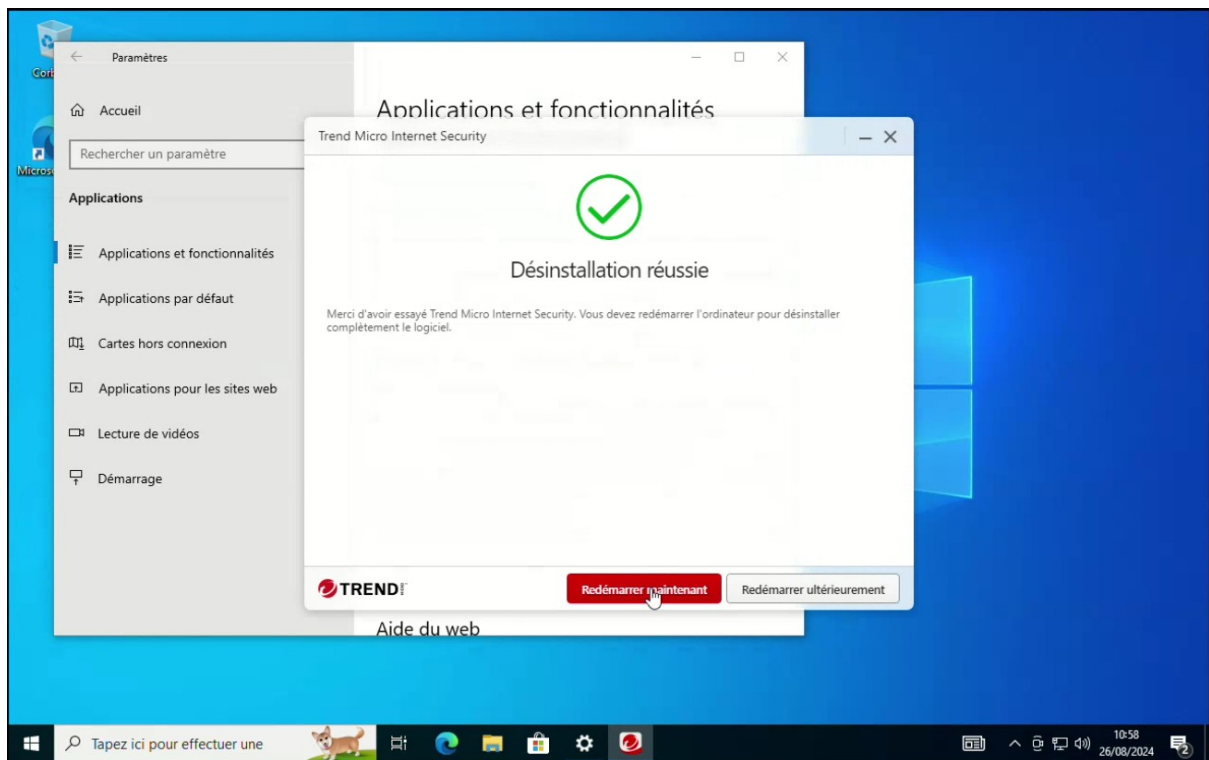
Corb

Micros

Paramètres

Accueil

Rechercher un paramètre

Applications

Applications et fonctionnalités

Applications par défaut

Cartes hors connexion

Applications pour les sites web

Lecture de vidéos

Démarrage

Applications et fonctionnalités

Aide du web

Trend Micro Internet Security

Désinstallation réussie

Merci d'avoir essayé Trend Micro Internet Security. Vous devez redémarrer l'ordinateur pour désinstaller complètement le logiciel.

TREND

Redémarrer maintenant

Redémarrer ultérieurement

Tapez ici pour effectuer une

10:58
26/08/2024

2